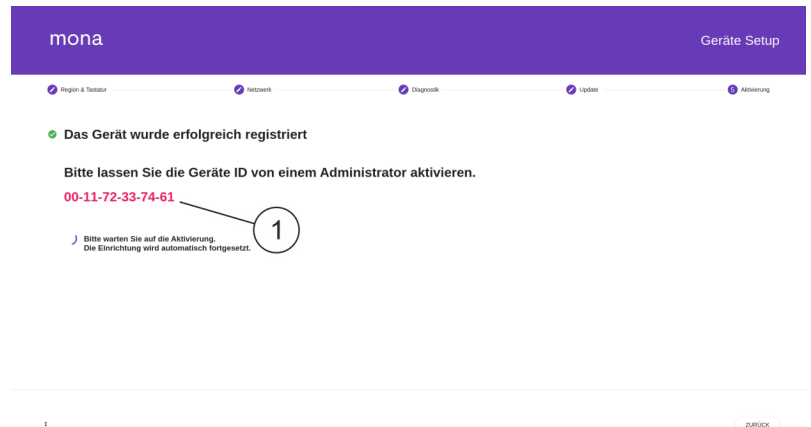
mona

Geräte Setup

Region & Tastatur

Netzwerk

Diagnostik

Update

5 Aktivierung

Das Gerät wurde erfolgreich registriert

Bitte lassen Sie die Geräte ID von einem Administrator aktivieren.

00-11-72-33-74-61

1

Bitte warten Sie auf die Aktivierung.
Die Einrichtung wird automatisch fortgesetzt.

ZURÜCK